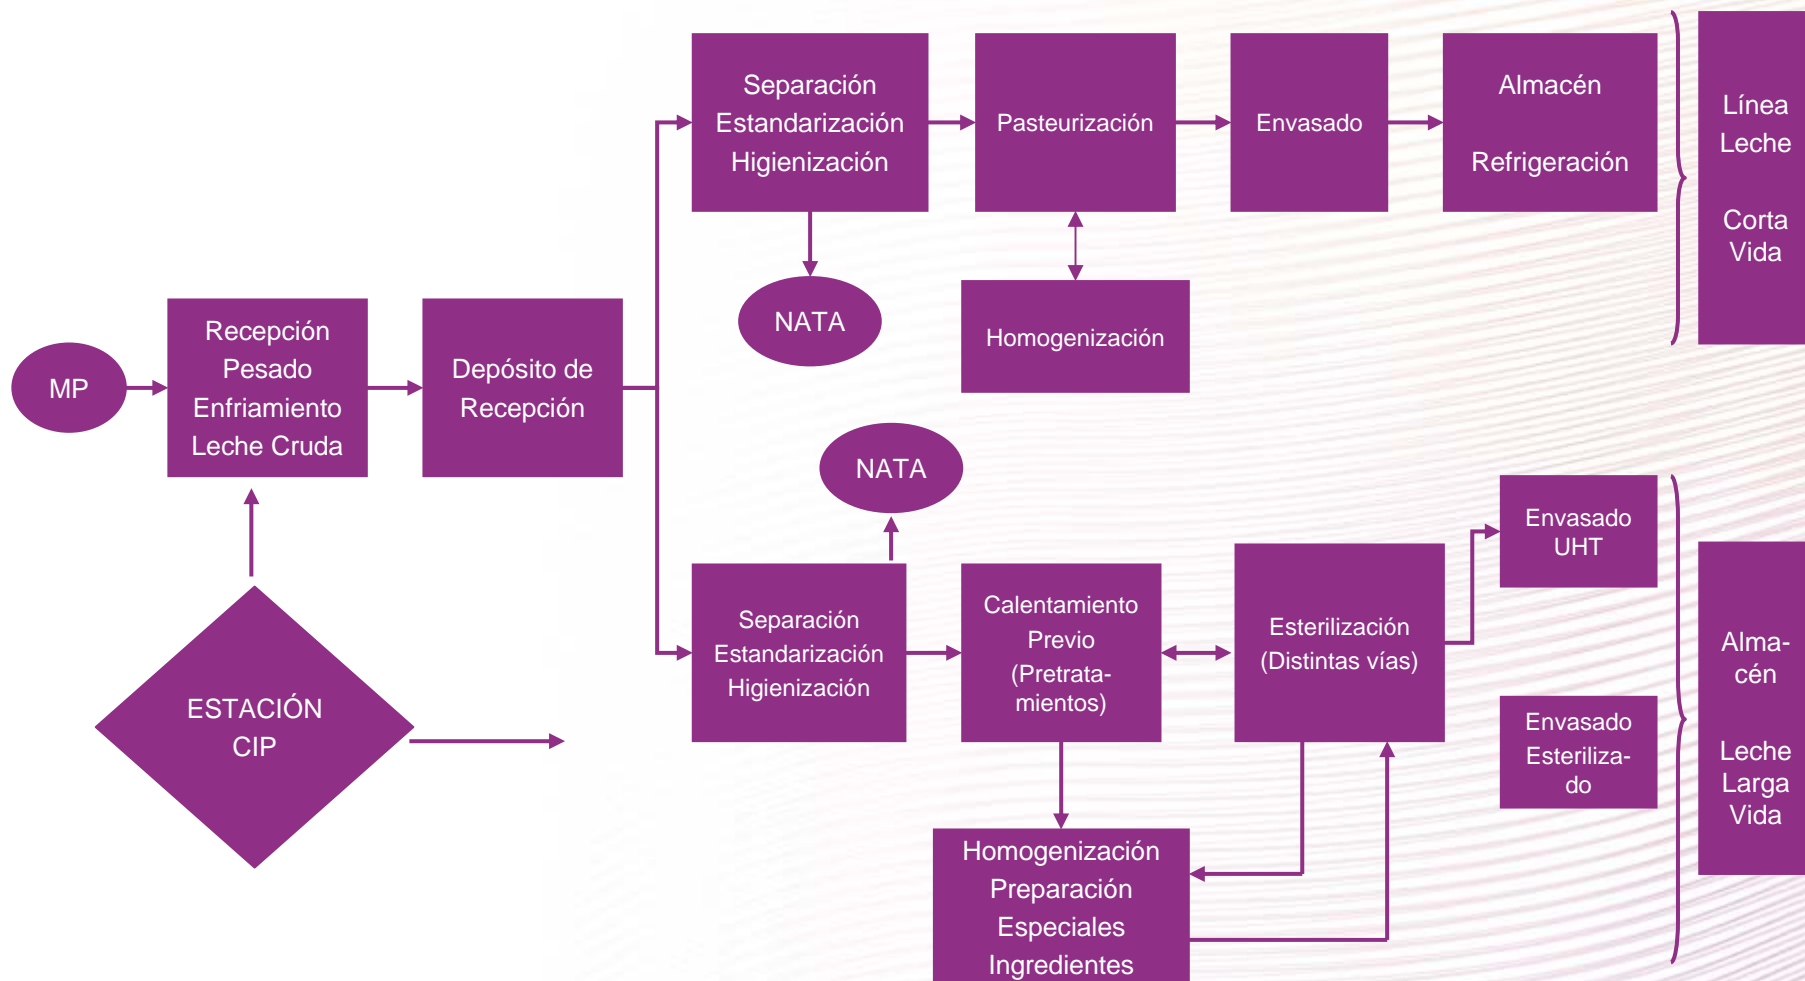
MP

Recepción Pesado Enfriamiento Leche Cruda

Depósito de Recepción

ESTACIÓN CIP

Separación Estandarización Higienización

NATA

Pasteurización

Homogenización

Envasado

Almacén

Refrigeración

Línea Leche

Corta Vida

NATA

Separación Estandarización Higienización

Calentamiento Previo (Pretratamientos)

Esterilización (Distintas vías)

Envasado UHT

Envasado Esterilizado

Almacén

Leche Larga Vida

Homogenización Preparación Especiales Ingredientes